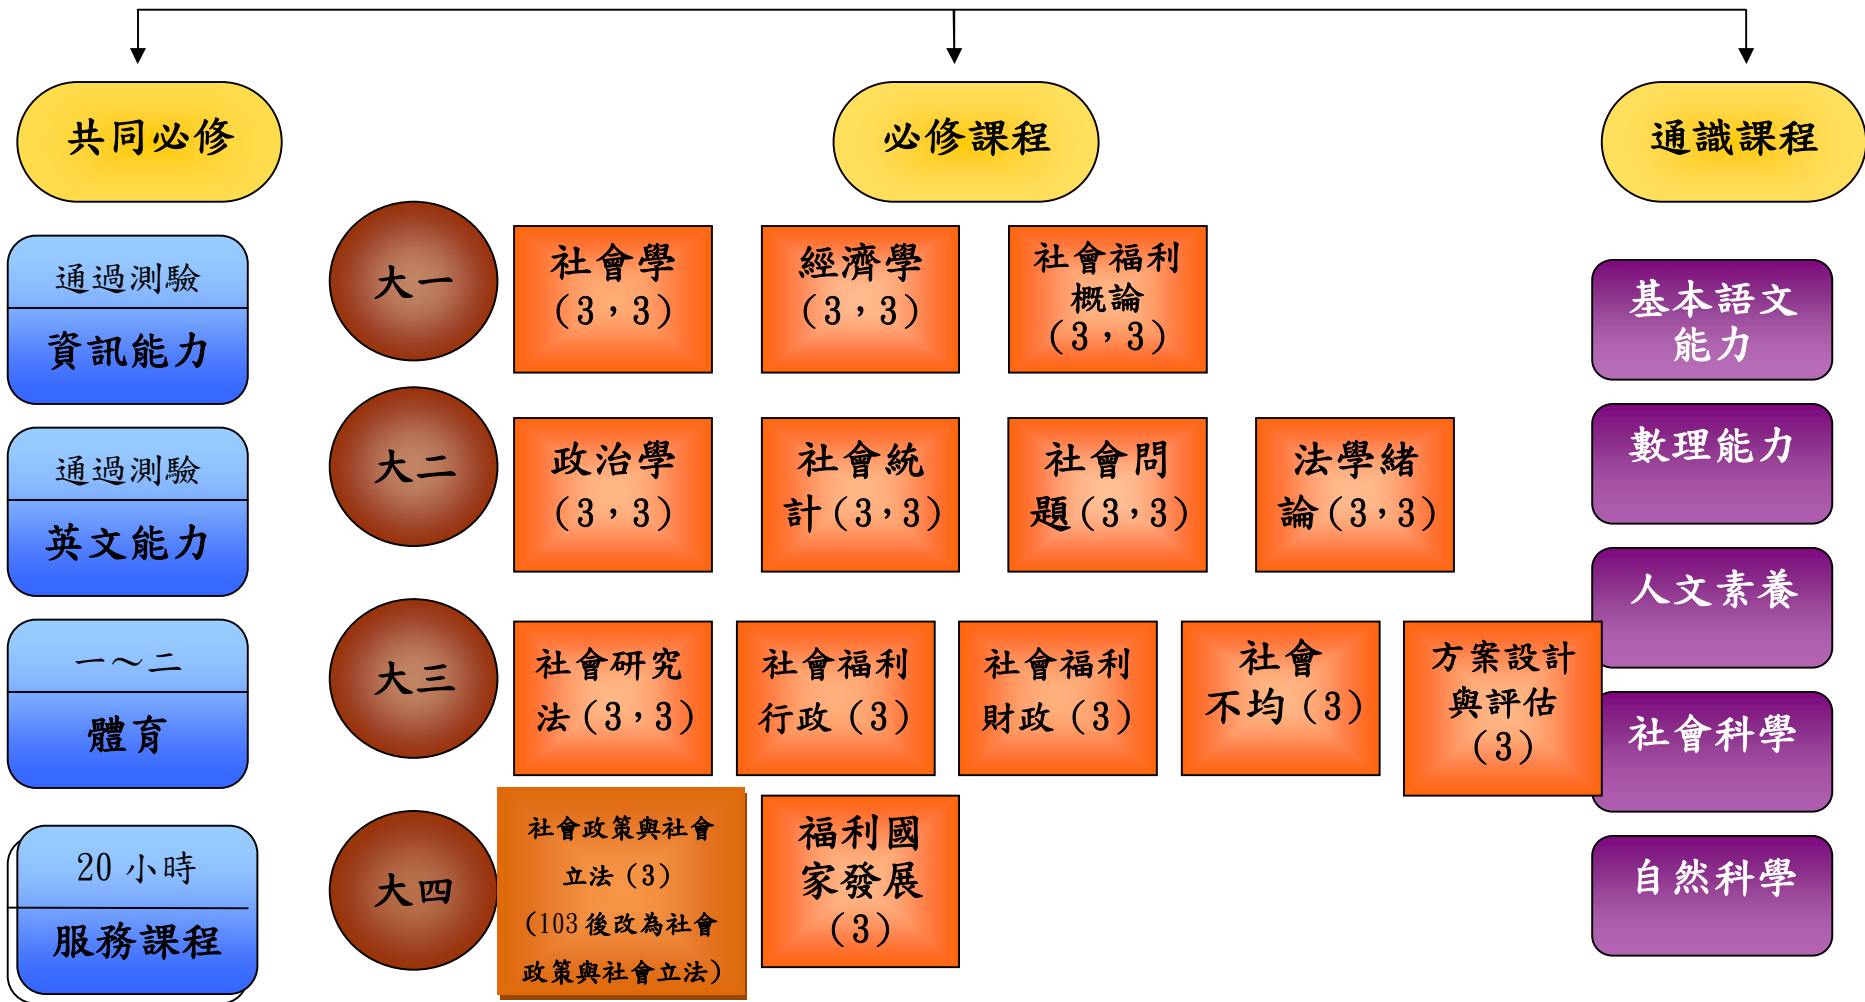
共同必修

必修課程

通識課程

通過測驗
資訊能力

通過測驗
英文能力

一～二
體育

20 小時
服務課程

大一

社會學（3，3）

經濟學（3，3）

社會福利概論（3，3）

大二

政治學（3，3）

社會統計（3，3）

社會問題（3，3）

法學緒論（3，3）

大三

社會研究法（3，3）

社會福利行政（3）

社會福利財政（3）

社會不均（3）

方案設計與評估（3）

大四

社會政策與社會立法（3）（103 後改為社會政策與社會立法）

福利國家發展（3）

基本語文能力

數理能力

人文素養

社會科學

自然科學